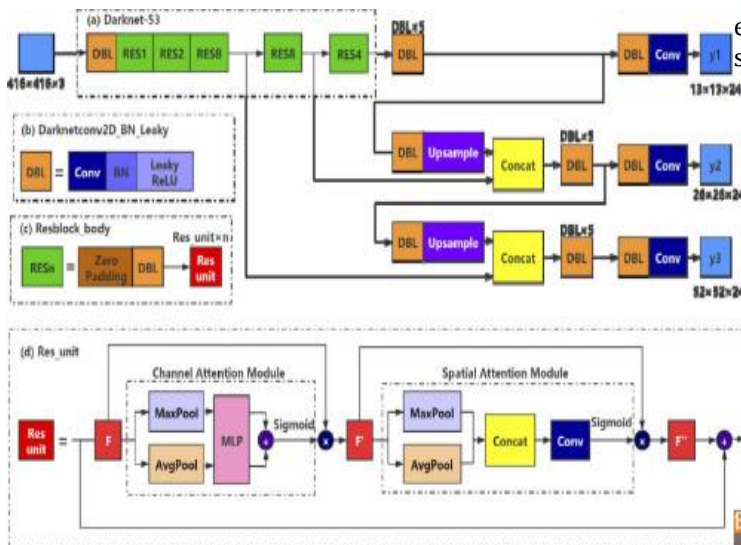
(a) Darknet-53

416×416×3

DBL RES1 RES2 RES8 RES8 RES4

DBL×5

DBL

DBL Conv y1

13×13×24

(b) Darknetconv2D_BN_Leaky

DBL = Conv BN Leaky ReLU

DBL Upsample Concat

DBL×5

DBL

DBL Conv y2

26×26×24

(c) Resblock_body

Res unit×n

RESn = Zero Padding DBL Res unit

DBL Upsample Concat

DBL×5

DBL

DBL Conv y3

52×52×24

(d) Res_unit

Channel Attention Module

Spatial Attention Module

Res unit = F MaxPool AvgPool MLP + Sigmoid × F' MaxPool AvgPool Concat Conv Sigmoid × F'' +